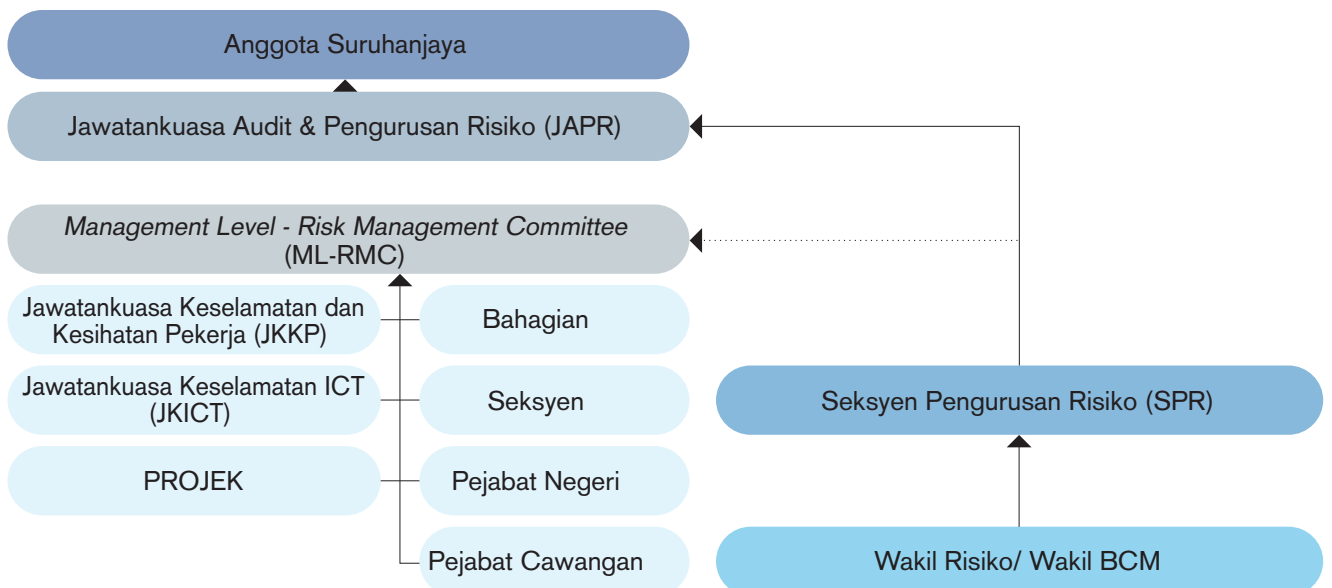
Anggota Suruhanjaya

Jawatankuasa Audit & Pengurusan Risiko (JAPR)

*Management Level - Risk Management Committee* (ML-RMC)

Jawatankuasa Keselamatan dan Kesihatan Pekerja (JKKP)

Bahagian

Jawatankuasa Keselamatan ICT (JKICT)

Seksyen

PROJEK

Pejabat Negeri

Pejabat Cawangan

Seksyen Pengurusan Risiko (SPR)

Wakil Risiko/ Wakil BCM